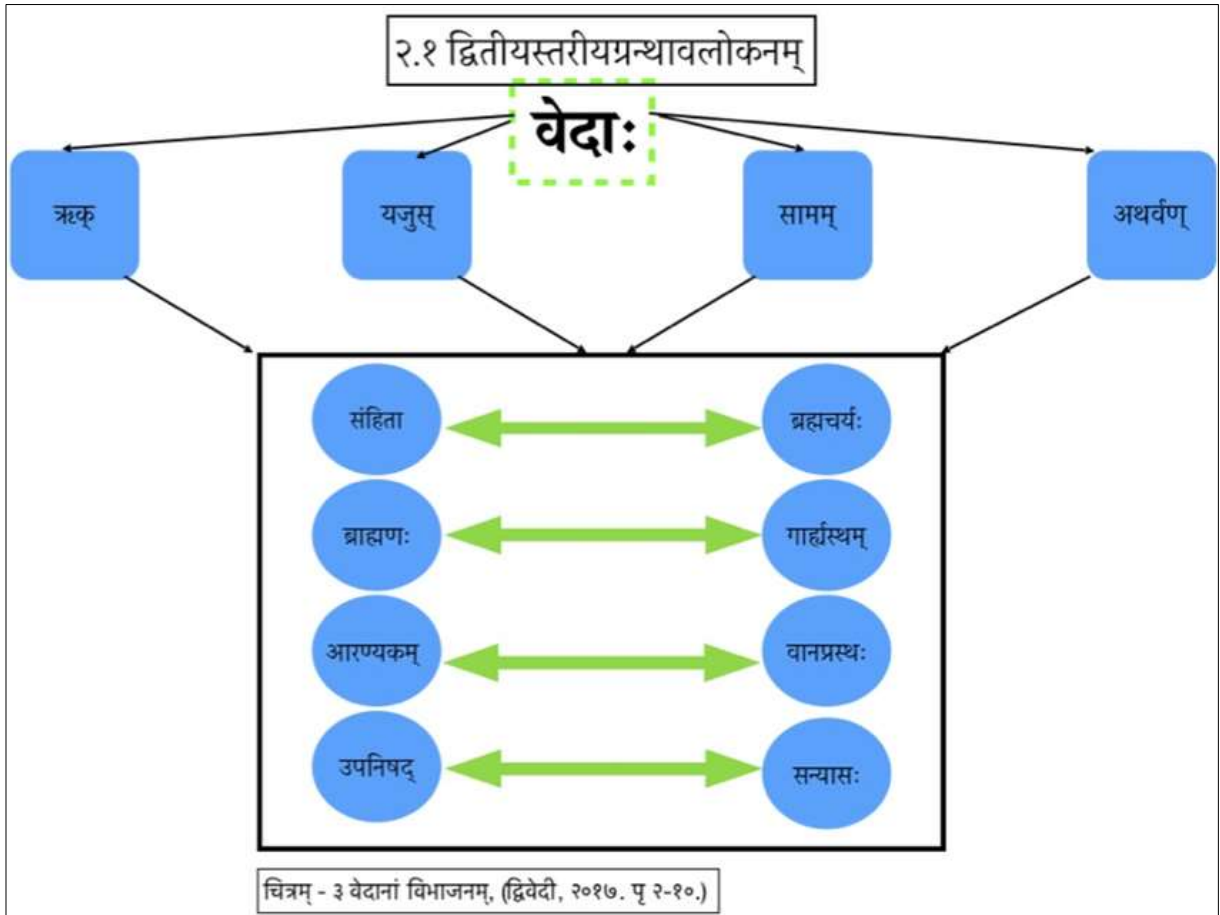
२.१ द्वितीयस्तरीयग्रन्थावलोकनम्

वेदाः

ऋक्

यजुस्

सामम्

अथर्वण्

संहिता

ब्रह्मचर्यः

ब्राह्मणः

गार्हस्थम्

आरण्यकम्

वानप्रस्थः

उपनिषद्

सन्यासः

चित्रम् - ३ वेदानां विभाजनम्, (द्विवेदी, २०१७. पृ २-१०.)